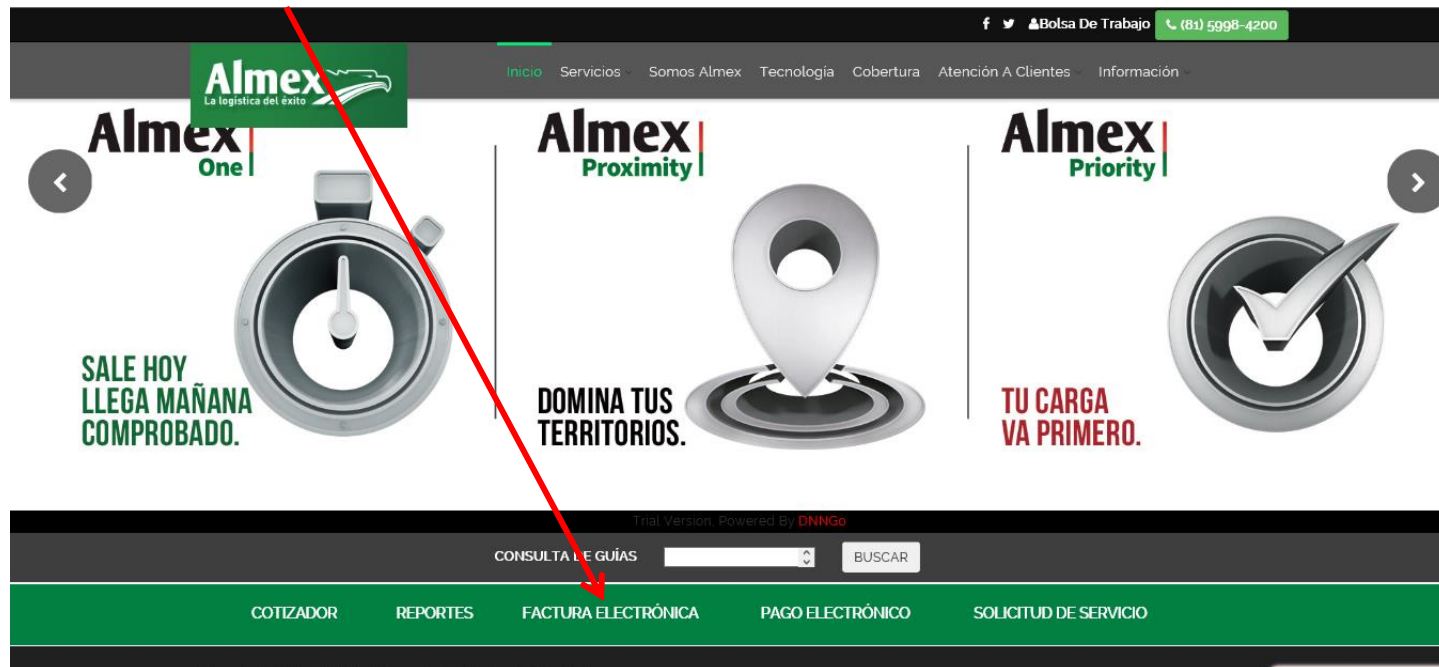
Bolsa De Trabajo (81) 5998-4200

Almex La logística del éxito

Inicio Servicios Somos Almex Tecnología Cobertura Atención A Clientes Información

Almex One

SALE HOY LLEGA MAÑANA COMPROBADO.

Almex Proximity

DOMINA TUS TERRITORIOS.

Almex Priority

TU CARGA VA PRIMERO.

Trial Version, Powered By DNNGo

CONSULTA DE GUÍAS BUSCAR

COTIZADOR REPORTES FACTURA ELECTRÓNICA PAGO ELECTRÓNICO SOLICITUD DE SERVICIO